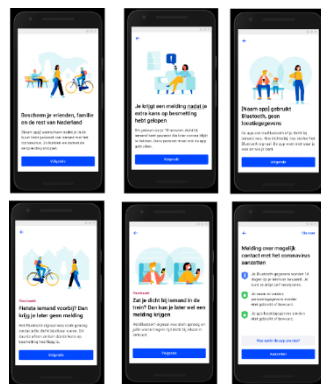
Bescherm je vrienden, familie en de rest van Nederland

Volgende

Je krijgt een melding nadat je extra kans op besmetting hebt gelopen

Volgende

[Naam app] gebruikt Bluetooth, geen locatiegegevens

Volgende

Fietste iemand voorbij? Dan krijg je later geen melding

Volgende

Zat je dicht bij iemand in de trein? Dan kan je later wel een melding krijgen

Volgende

Melding over mogelijk contact met het coronavirus aanzetten

Aanzetten